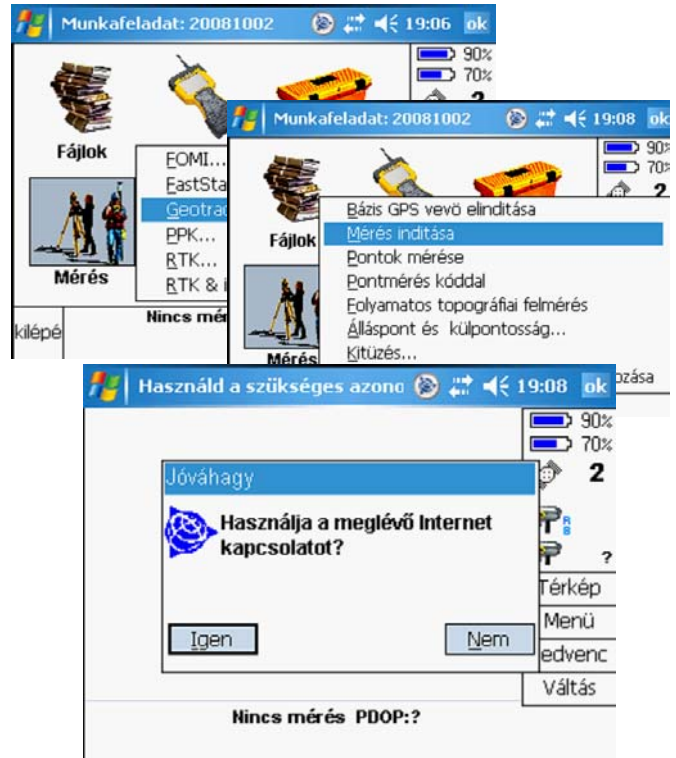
Munkafeladat: 20081002 19:06 ok

90%
70%
2

Fájlok

FOMI...
EastSta
Geotra
PPK...
RTK...
RTK & I

Mérés

Nincs mér

kilépé

Munkafeladat: 20081002 19:08 ok

90%
70%
2

Fájlok

Bázis GPS vevő elindítása
Mérés indítása
Pontok mérése
Pontmérés kóddal
Folyamatos topográfiai felmérés
Álláspont és külpontosság...
Kitűzés...

Mérés

ozása

Használd a szükséges azono 19:08 ok

90%
70%
2

Jóváhagy

Használja a meglévő Internet kapcsolatot?

Igen

Nem

Térkép
Menü
edvenc
Váltás

Nincs mérés PDOP:?